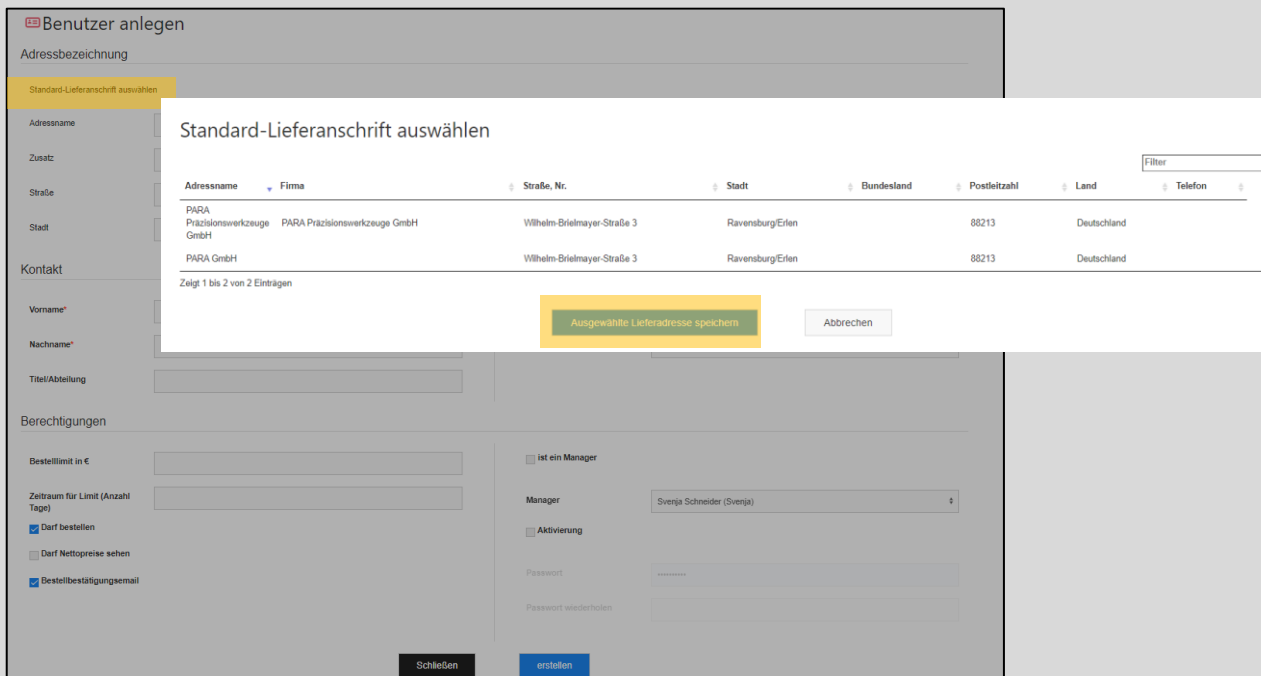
Benutzer anlegen

Adressbezeichnung

Standard-Lieferanschrift auswählen

Adressname

Zusatz

Straße

Stadt

Kontakt

Vorname*

Nachname*

Titel/Abteilung

Berechtigungen

Bestelllimit in €

Zeitraum für Limit (Anzahl Tage)

Darf bestellen

Darf Nettopreise sehen

Bestellbestätigungsemail

ist ein Manager

Manager

Svenja Schneider (Svenja)

Aktivierung

Passwort

Passwort wiederholen

Schließen

erstellen

Standard-Lieferanschrift auswählen

Filter

| Adressname | Firma | Straße, Nr. | Stadt | Bundesland | Postleitzahl | Land | Telefon |
|---|---|---|---|---|---|---|---|
| PARA Präzisionswerkzeuge GmbH | PARA Präzisionswerkzeuge GmbH | Wilhelm-Brielmayer-Straße 3 | Ravensburg/Erlen | | 88213 | Deutschland | |
| PARA GmbH | | Wilhelm-Brielmayer-Straße 3 | Ravensburg/Erlen | | 88213 | Deutschland | |

Zeigt 1 bis 2 von 2 Einträgen

Ausgewählte Lieferadresse speichern

Abbrechen